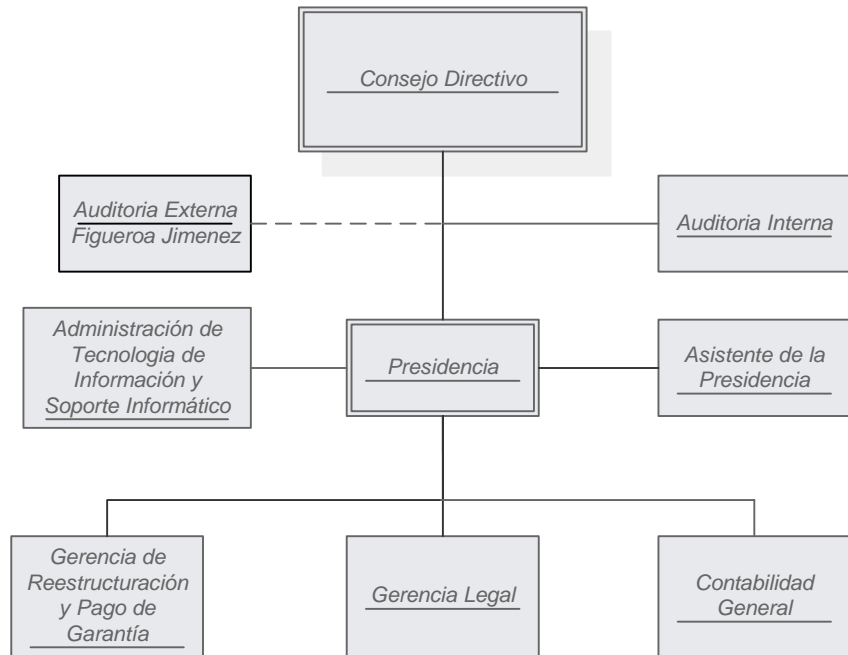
Consejo Directivo

Auditoria Externa Figueroa Jimenez

Auditoria Interna

Administración de Tecnologia de Información y Soporte Informático

Presidencia

Asistente de la Presidencia

Gerencia de Reestructuración y Pago de Garantía

Gerencia Legal

Contabilidad General